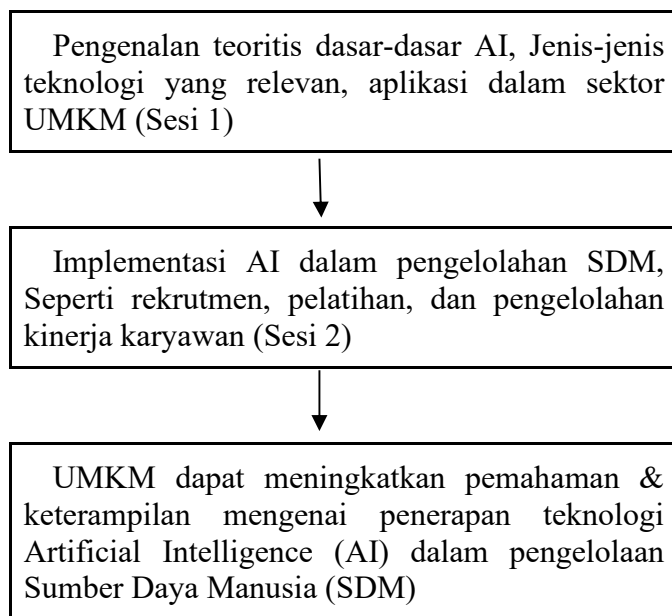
Pengenalan teoritis dasar-dasar AI, Jenis-jenis teknologi yang relevan, aplikasi dalam sektor UMKM (Sesi 1)

Implementasi AI dalam pengelolahan SDM, Seperti rekrutmen, pelatihan, dan pengelolahan kinerja karyawan (Sesi 2)

UMKM dapat meningkatkan pemahaman & keterampilan mengenai penerapan teknologi Artificial Intelligence (AI) dalam pengelolaan Sumber Daya Manusia (SDM)